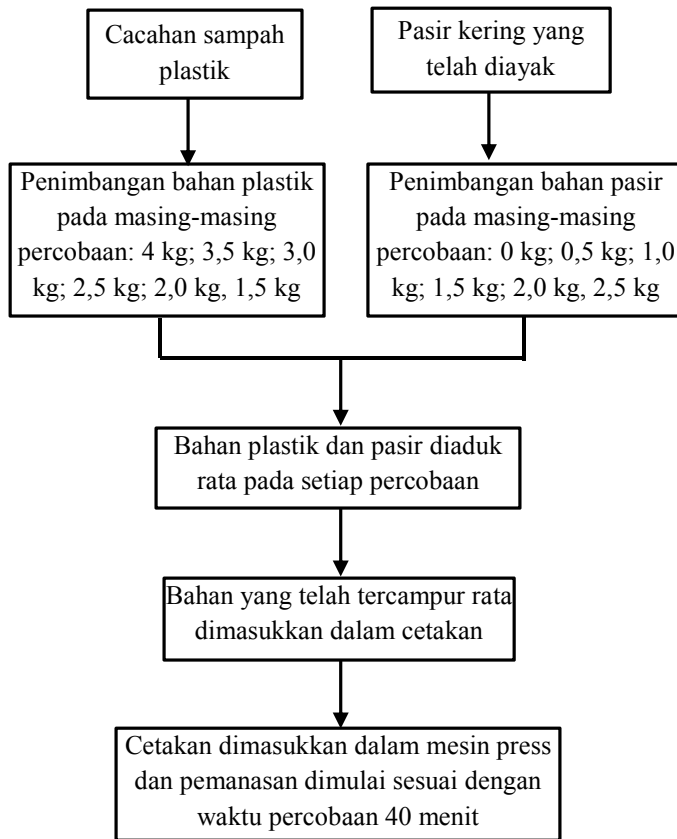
Cacahan sampah plastik

Pasir kering yang telah diayak

Penimbangan bahan plastik pada masing-masing percobaan: 4 kg; 3,5 kg; 3,0 kg; 2,5 kg; 2,0 kg, 1,5 kg

Penimbangan bahan pasir pada masing-masing percobaan: 0 kg; 0,5 kg; 1,0 kg; 1,5 kg; 2,0 kg, 2,5 kg

Bahan plastik dan pasir diaduk rata pada setiap percobaan

Bahan yang telah tercampur rata dimasukkan dalam cetakan

Cetakan dimasukkan dalam mesin press dan pemanasan dimulai sesuai dengan waktu percobaan 40 menit